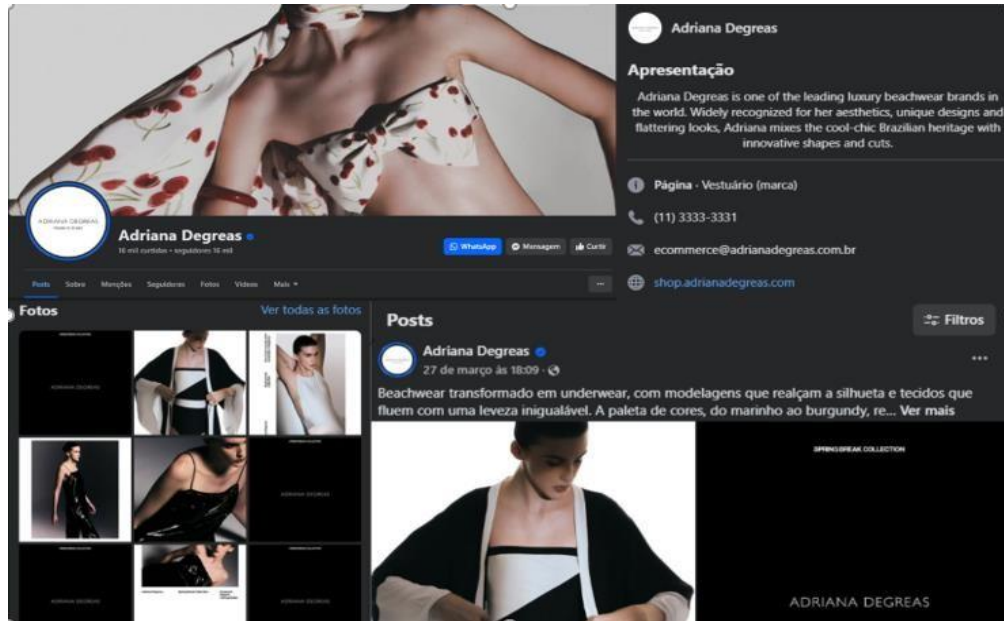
ADRIANA DEGREAS

Adriana Degreas

16 mil curtidas • seguidores 16 mil

WhatsApp Mensagem Curtir

Posts Sobre Menções Seguidores Fotos Vídeos Mais ▾

...

Adriana Degreas

Apresentação

Adriana Degreas is one of the leading luxury beachwear brands in the world. Widely recognized for her aesthetics, unique designs and flattering looks, Adriana mixes the cool-chic Brazilian heritage with innovative shapes and cuts.

Página · Vestuário (marca)

(11) 3333-3331

ecommerce@adrianadegreas.com.br

shop.adrianadegreas.com

Fotos

Ver todas as fotos

ADRIANA DEGREAS

Posts

Filtros

Adriana Degreas

27 de março às 18:09 ·

Beachwear transformado em underwear, com modelagens que realçam a silhueta e tecidos que fluem com uma leveza inigualável. A paleta de cores, do marinho ao burgundy, re... Ver mais

SPRING BREAK COLLECTION

ADRIANA DEGREAS